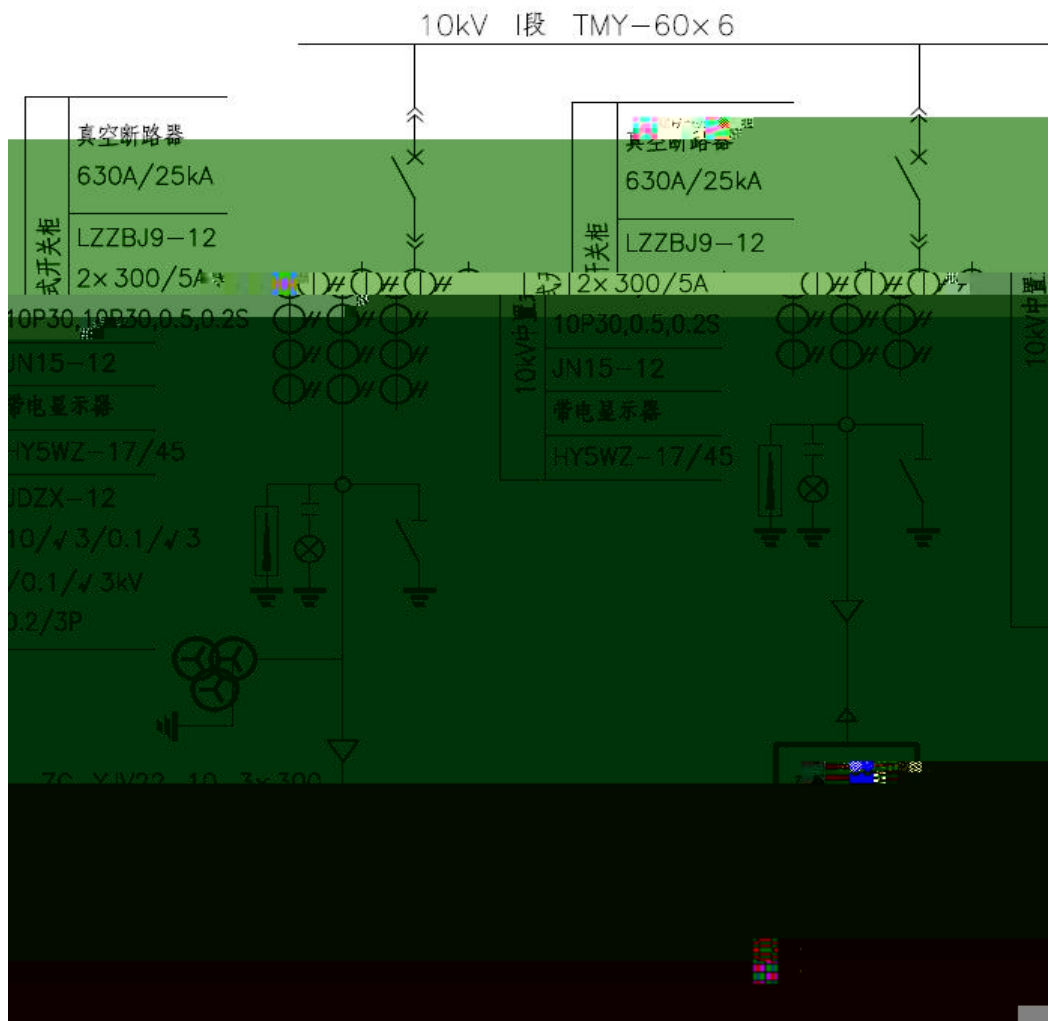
10kV I段 TMY−60×6

真空断路器
630A/25kA
LZZBJ9−12
2×300/5A
10P30,10P30,0.5,0.2S
JN15−12
带电显示器
HY5WZ−17/45
JDZX−12
10/√3/0.1/√3
/0.1/√3kV
0.2/3P
式开关柜

ZC−YJV22−10−3×300

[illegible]真空断路器
630A/25kA
LZZBJ9−12
2×300/5A
10P30,0.5,0.2S
JN15−12
带电显示器
HY5WZ−17/45
开关柜
10kV中置

10kV中置